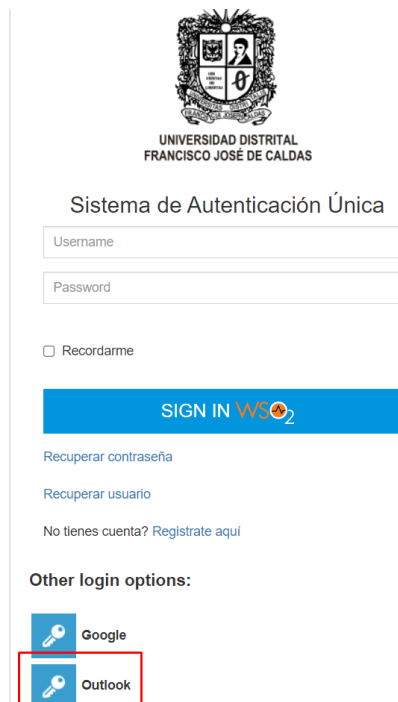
UNIVERSIDAD DISTRITAL
FRANCISCO JOSÉ DE CALDAS

Sistema de Autenticación Única

Username

Password

Recordarme

SIGN IN WSO2

Recuperar contraseña

Recuperar usuario

No tienes cuenta? Registrate aquí

Other login options:

Google

Outlook